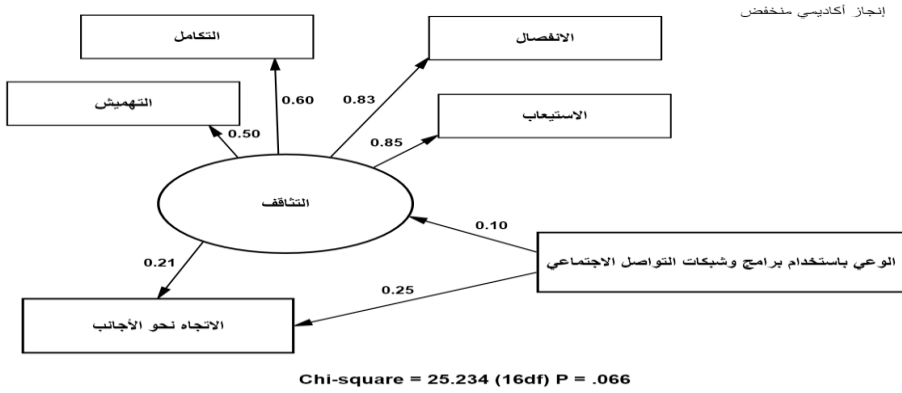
إنجاز أكاديمي منخفض

التكامل

الانفصال

التهميش

الاستيعاب

0.60

0.83

0.50

0.85

التثاقف

0.10

الوعي باستخدام برامج وشبكات التواصل الاجتماعي

0.21

0.25

الاتجاه نحو الأجانب

Chi-square = 25.234 (16df) P = .066